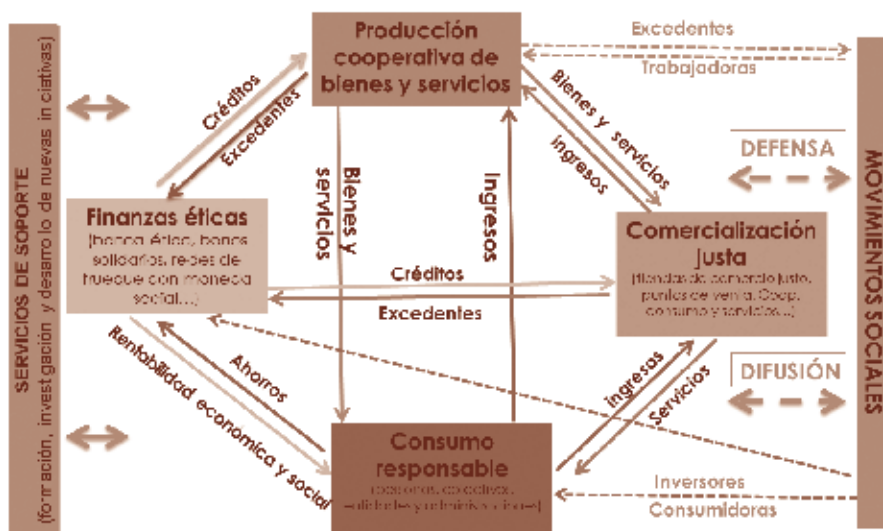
SERVICIOS DE SOPORTE
(formación, investigación y desarrollo de nuevas iniciativas)

Producción cooperativa de bienes y servicios

Excedentes

Trabajadoras

Créditos

Excedentes

Bienes y servicios

Ingresos

DEFENSA

MOVIMIENTOS SOCIALES

Finanzas éticas
(banca ética, bancos solidarios, redes de trueque con moneda social...)

Bienes y servicios

Ingresos

Comercialización justa
(tiendas de comercio justo, puntos de venta, Coop. consumo y servicios...)

Créditos

Excedentes

Rentabilidad económica y social

Ahorros

Ingresos

Servicios

DIFUSIÓN

Consumo responsable
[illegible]

Inversores

Consumidoras